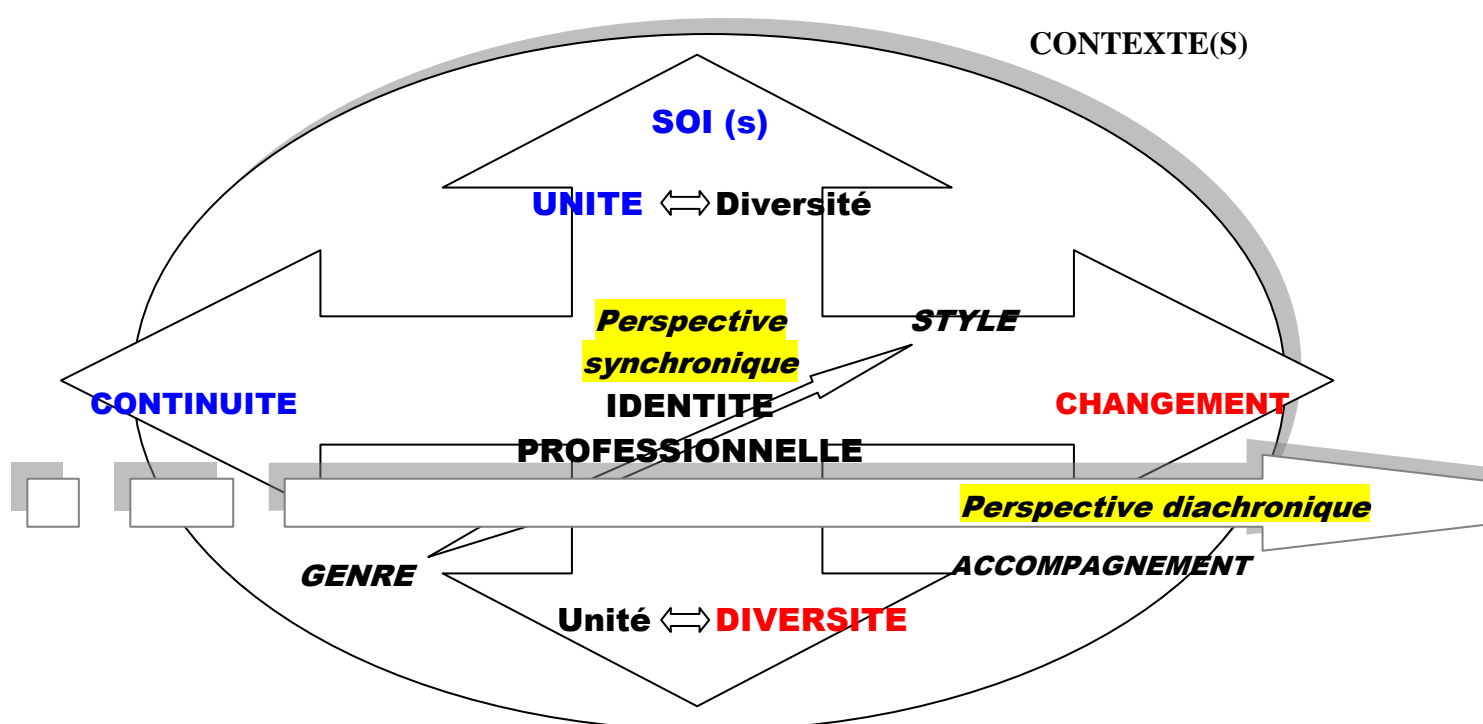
CONTEXTE(S)

SOI (s)

UNITE $\Longleftrightarrow$ Diversité

Perspective synchronique

STYLE

CONTINUITE

IDENTITE PROFESSIONNELLE

CHANGEMENT

Perspective diachronique

GENRE

ACCOMPAGNEMENT

Unité $\Longleftrightarrow$ DIVERSITE